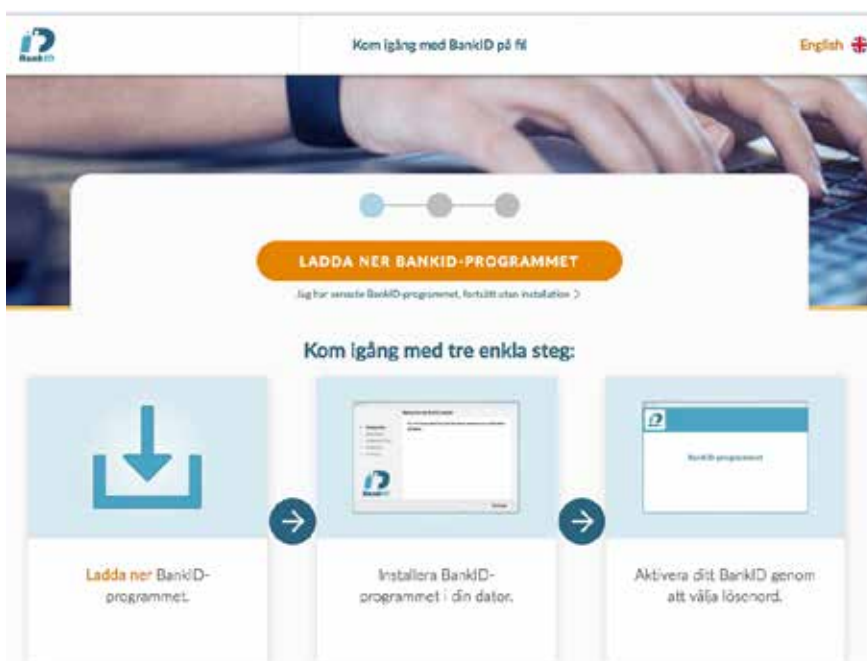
BankID

Kom igång med BankID på fil

English

LADDA NER BANKID-PROGRAMMET

Jag har senaste BankID-programmet, fortsätt utan installation >

Kom igång med tre enkla steg:

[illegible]

BankID

BankID-programmet

Ladda ner BankID-programmet.

Installera BankID-programmet i din dator.

Aktivera ditt BankID genom att välja lösenord.